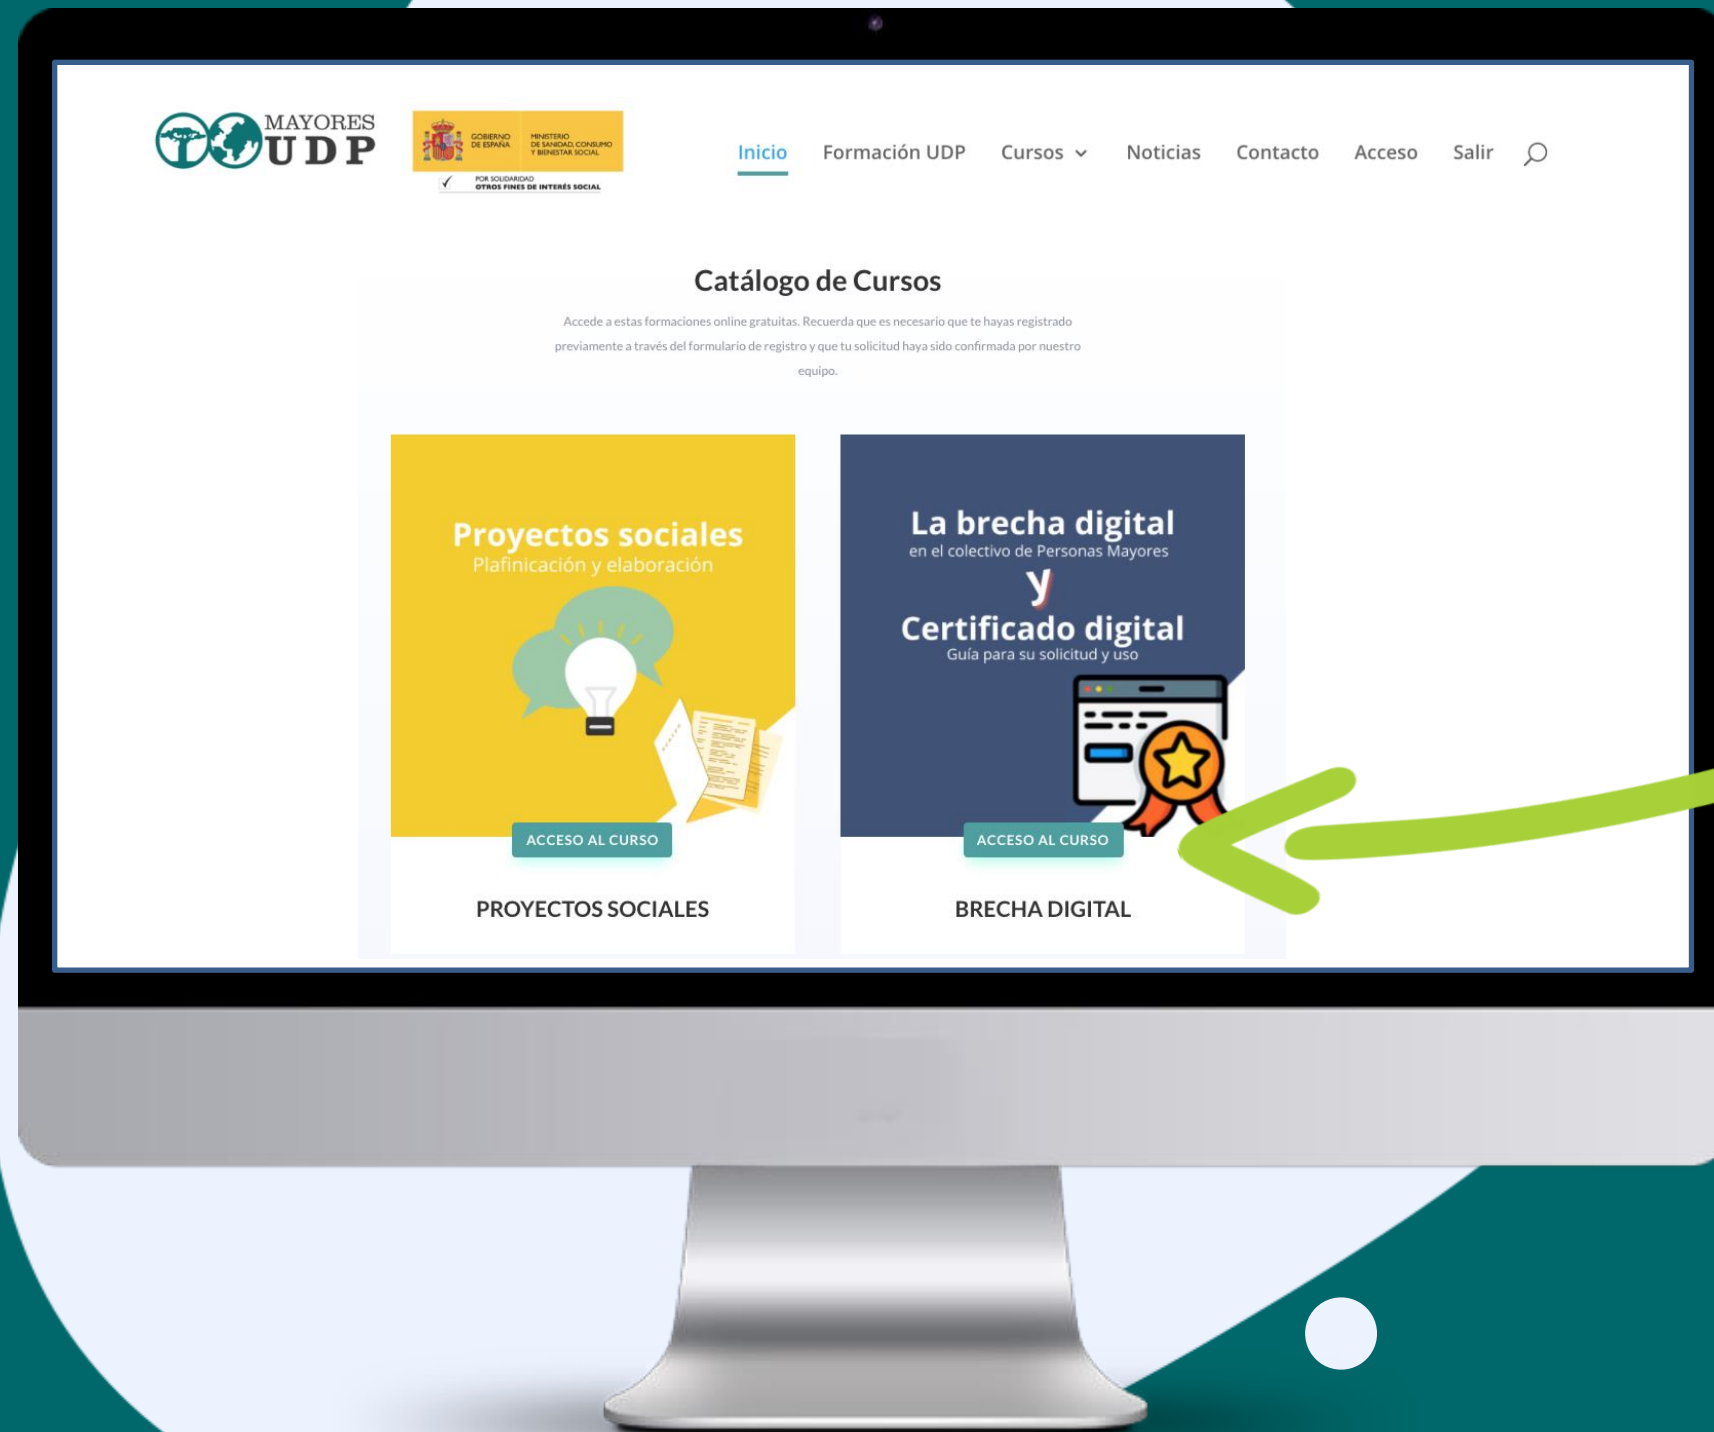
MAYORES UDP

GOBIERNO DE ESPAÑA MINISTERIO DE SANIDAD, CONSUMO Y BIENESTAR SOCIAL

POR SOLIDARIDAD OTROS FINES DE INTERÉS SOCIAL

Inicio Formación UDP Cursos Noticias Contacto Acceso Salir

Catálogo de Cursos

Accede a estas formaciones online gratuitas. Recuerda que es necesario que te hayas registrado previamente a través del formulario de registro y que tu solicitud haya sido confirmada por nuestro equipo.

Proyectos sociales
Plafinicación y elaboración

ACCESO AL CURSO

PROYECTOS SOCIALES

La brecha digital
en el colectivo de Personas Mayores
y
Certificado digital
Guía para su solicitud y uso

ACCESO AL CURSO

BRECHA DIGITAL